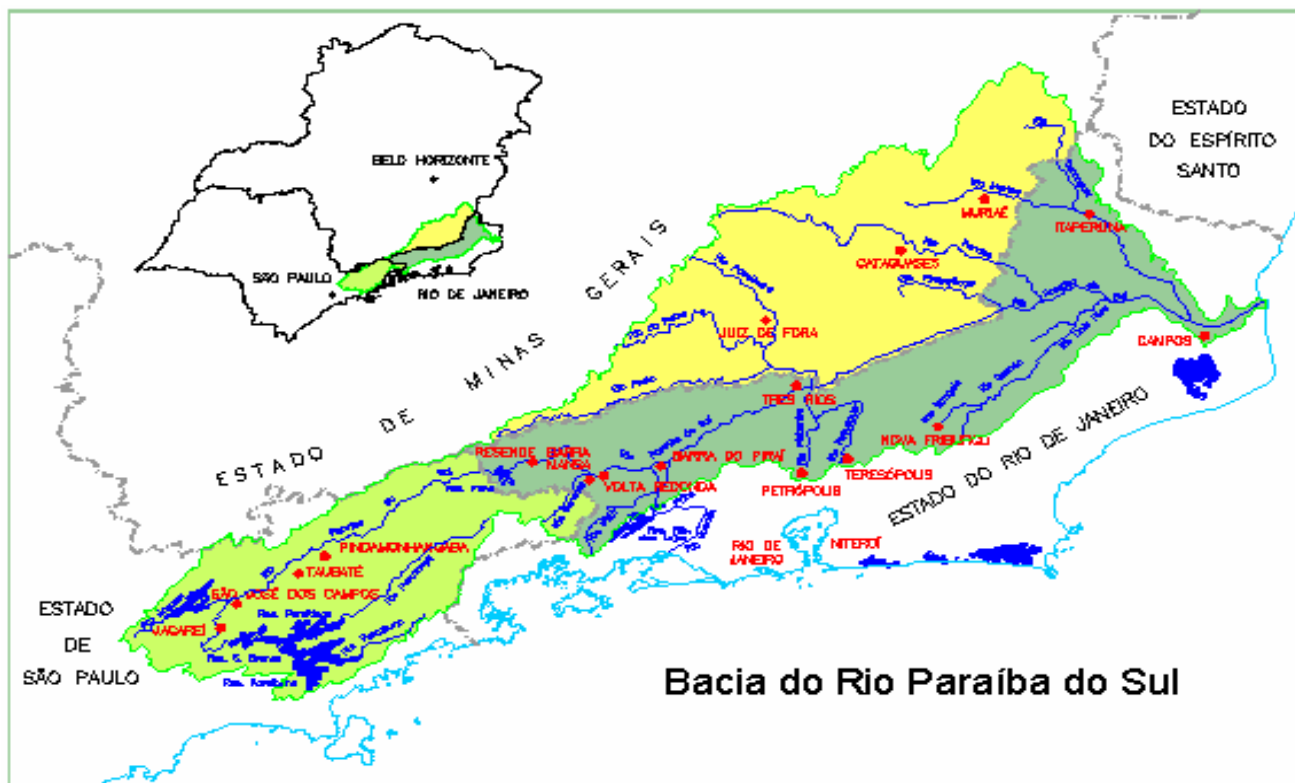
BELO HORIZONTE

SÃO PAULO

RIO DE JANEIRO

ESTADO DO ESPÍRITO SANTO

ESTADO DE MINAS GERAIS

MURIAÉ

ITAPERUNA

CATAGUASES

JUIZ DE FORA

CAMPOS

TRÊS RIOS

NOVA FRIBURGO

RESENDE BARRA MANSA

BARRA DO PIRAÍ

TERESÓPOLIS

PETRÓPOLIS

VOLTA REDONDA

ESTADO DO RIO DE JANEIRO

RIO DE JANEIRO

NITERÓI

PINDAMONHANGABA

TAUBATÉ

SÃO JOSÉ DOS CAMPOS

JACAREÍ

ESTADO DE SÃO PAULO

Bacia do Rio Paraíba do Sul